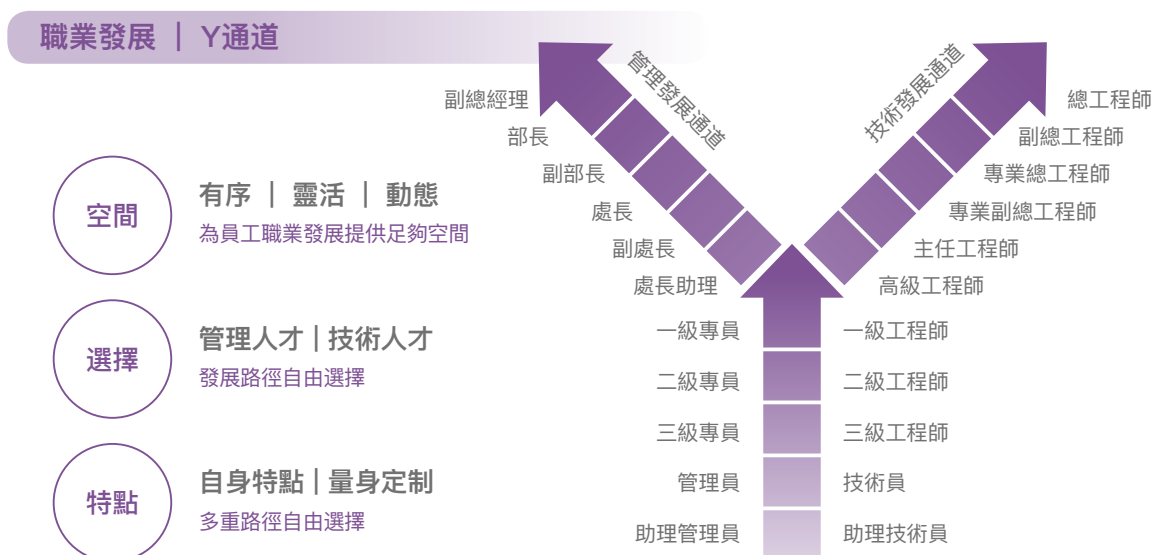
職業發展 | Y通道

空間

有序 | 靈活 | 動態

為員工職業發展提供足夠空間

選擇

管理人才 | 技術人才

發展路徑自由選擇

特點

自身特點 | 量身定制

多重路徑自由選擇

管理發展通道

技術發展通道

副總經理
部長
副部長
處長
副處長
處長助理

總工程師
副總工程師
專業總工程師
專業副總工程師
主任工程師
高級工程師

一級專員
二級專員
三級專員
管理員
助理管理員

一級工程師
二級工程師
三級工程師
技術員
助理技術員